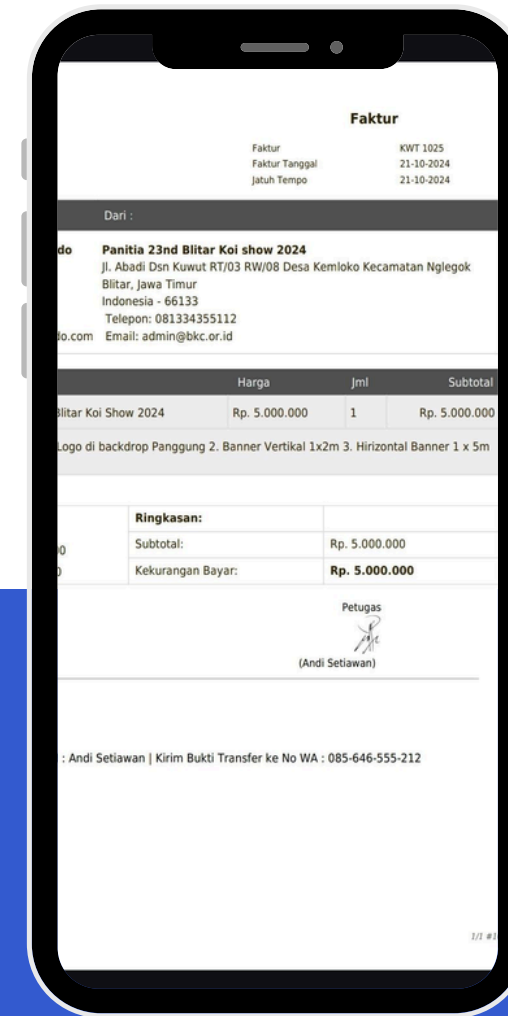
Faktur

| | |
|---|---|
| Faktur | KWT 1025 |
| Faktur Tanggal | 21-10-2024 |
| Jatuh Tempo | 21-10-2024 |

Dari :

do
do.com

Panitia 23nd Blitar Koi show 2024
Jl. Abadi Dsn Kuwut RT/03 RW/08 Desa Kemloko Kecamatan Nglegok
Blitar, Jawa Timur
Indonesia - 66133
Telepon: 081334355112
Email: admin@bkc.or.id

| | Harga | Jml | Subtotal |
|---|---|---|---|
| Blitar Koi Show 2024 | Rp. 5.000.000 | 1 | Rp. 5.000.000 |

Logo di backdrop Panggung 2. Banner Vertikal 1x2m 3. Hirizontal Banner 1 x 5m

| | Ringkasan: | |
|---|---|---|
| 00 | Subtotal: | Rp. 5.000.000 |
| 0 | Kekurangan Bayar: | Rp. 5.000.000 |

Petugas

(Andi Setiawan)

: Andi Setiawan | Kirim Bukti Transfer ke No WA : 085-646-555-212

1/1 #1